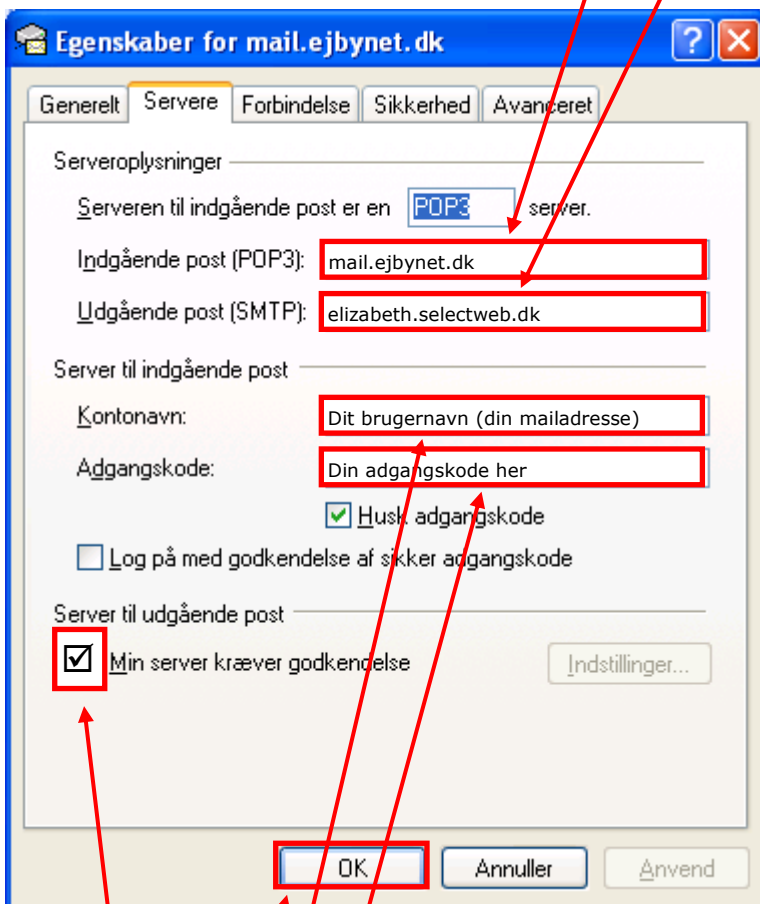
Egenskaber for mail.ejbynet.dk

?

Generelt | Servere | Forbindelse | Sikkerhed | Avanceret

Serveroplysninger

Serveren til indgående post er en POP3 server.

Indgående post (POP3): mail.ejbynet.dk

Udgående post (SMTP): elizabeth.selectweb.dk

Server til indgående post

Kontonavn: Dit brugernavn (din mailadresse)

Adgangskode: Din adgangskode her

Husk adgangskode

Log på med godkendelse af sikker adgangskode

Server til udgående post

Min server kræver godkendelse

Indstillinger...

OK | Annuller | Anvend